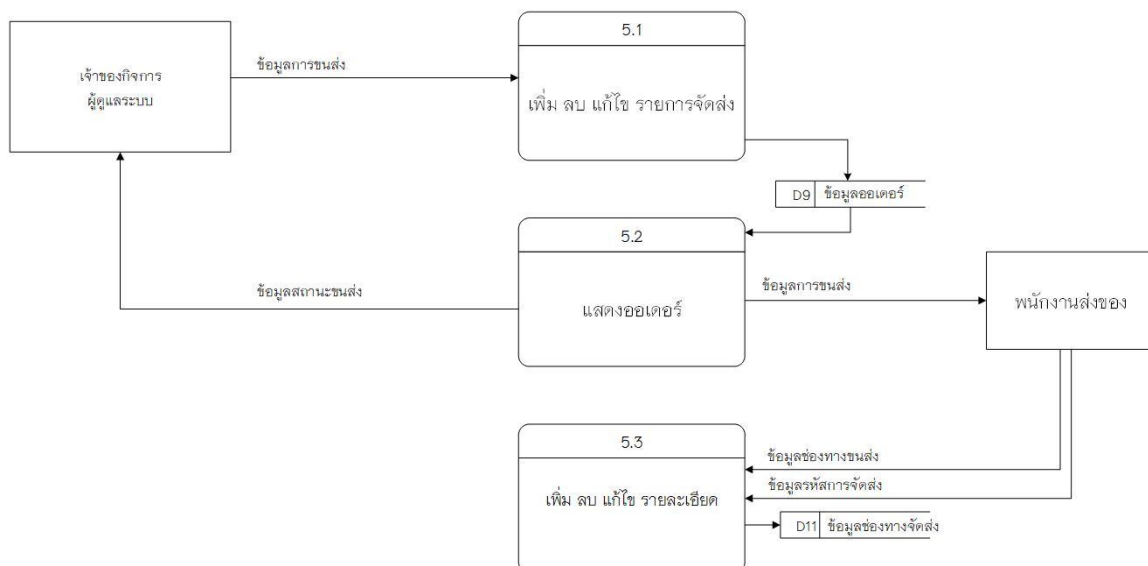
เจ้าของกิจการ
ผู้ดูแลระบบ

ข้อมูลการขนส่ง

5.1

เพิ่ม ลบ แก้ไข รายการจัดส่ง

D9 ข้อมูลออเดอร์

5.2

ข้อมูลสถานะขนส่ง

แสดงออเดอร์

ข้อมูลการขนส่ง

พนักงานส่งของ

5.3

ข้อมูลช่องทางขนส่ง

ข้อมูลรหัสการจัดส่ง

เพิ่ม ลบ แก้ไข รายละเอียด

D11 ข้อมูลช่องทางจัดส่ง